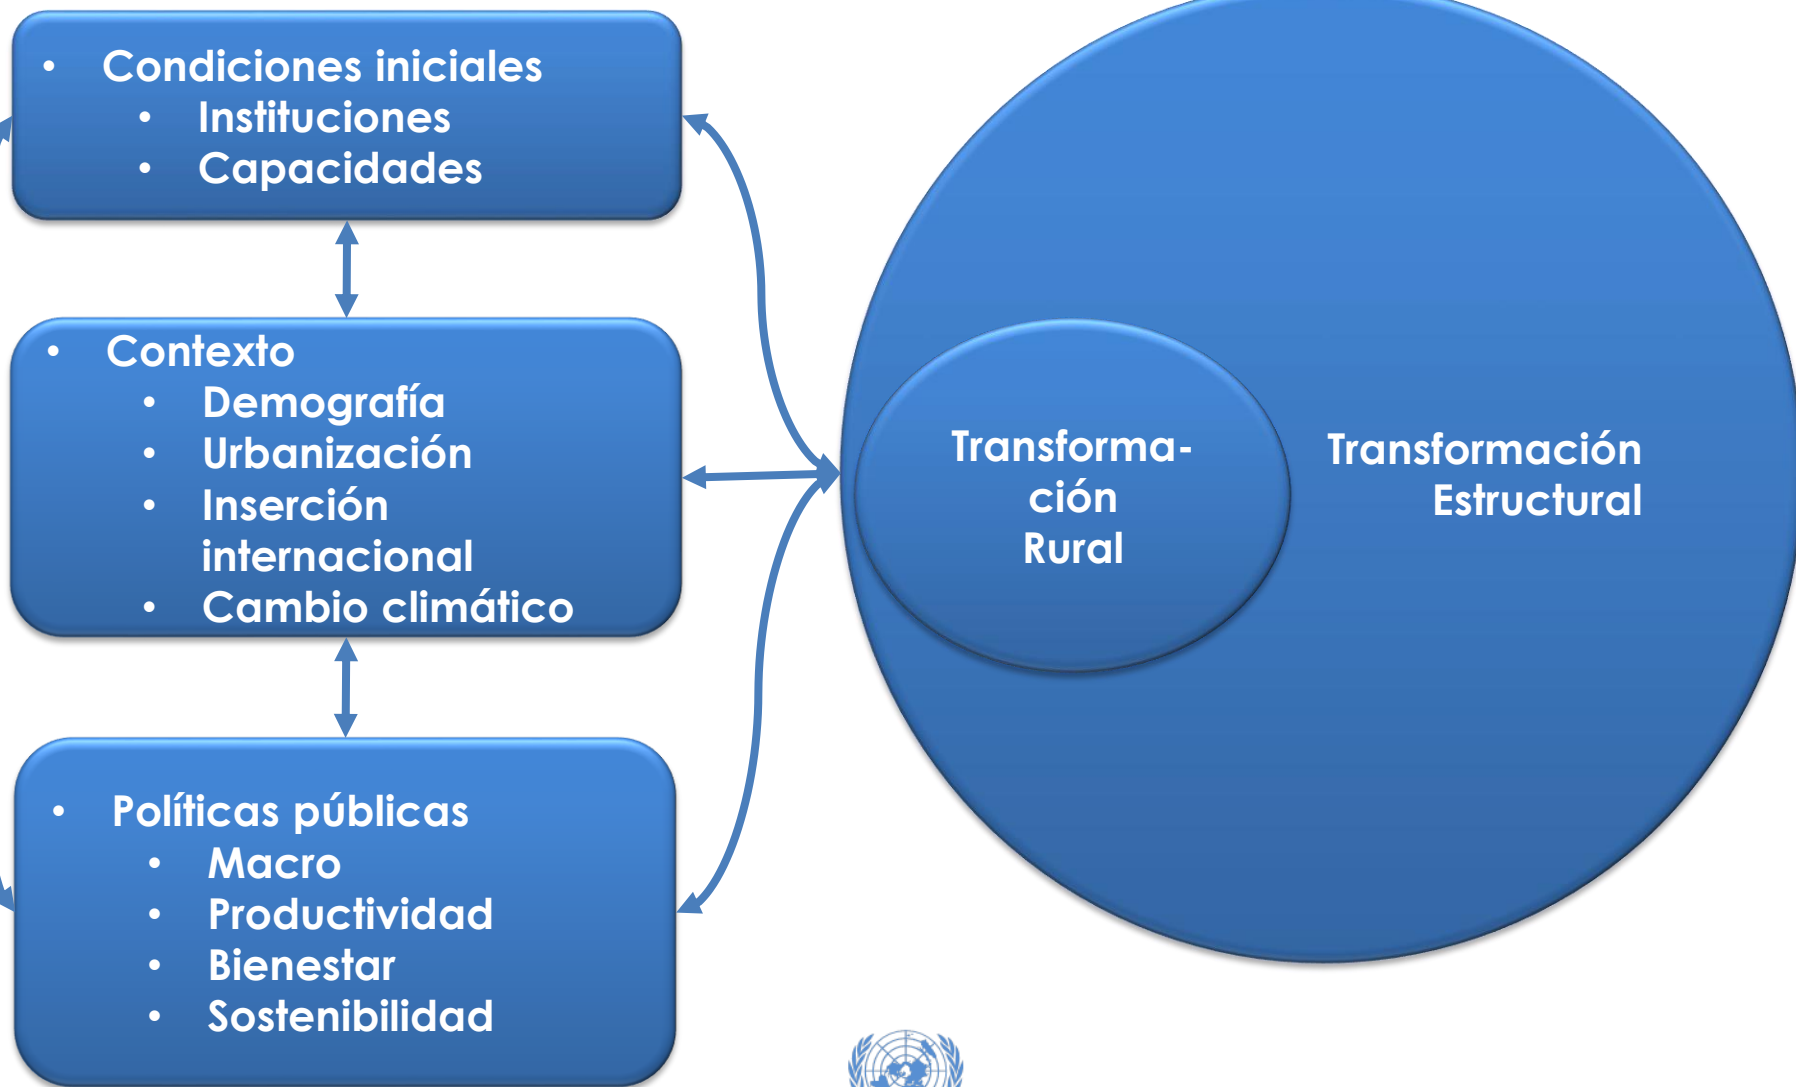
- Condiciones iniciales
  - Instituciones
  - Capacidades

- Contexto
  - Demografía
  - Urbanización
  - Inserción internacional
  - Cambio climático

- Políticas públicas
  - Macro
  - Productividad
  - Bienestar
  - Sostenibilidad

Transformación Rural

Transformación Estructural